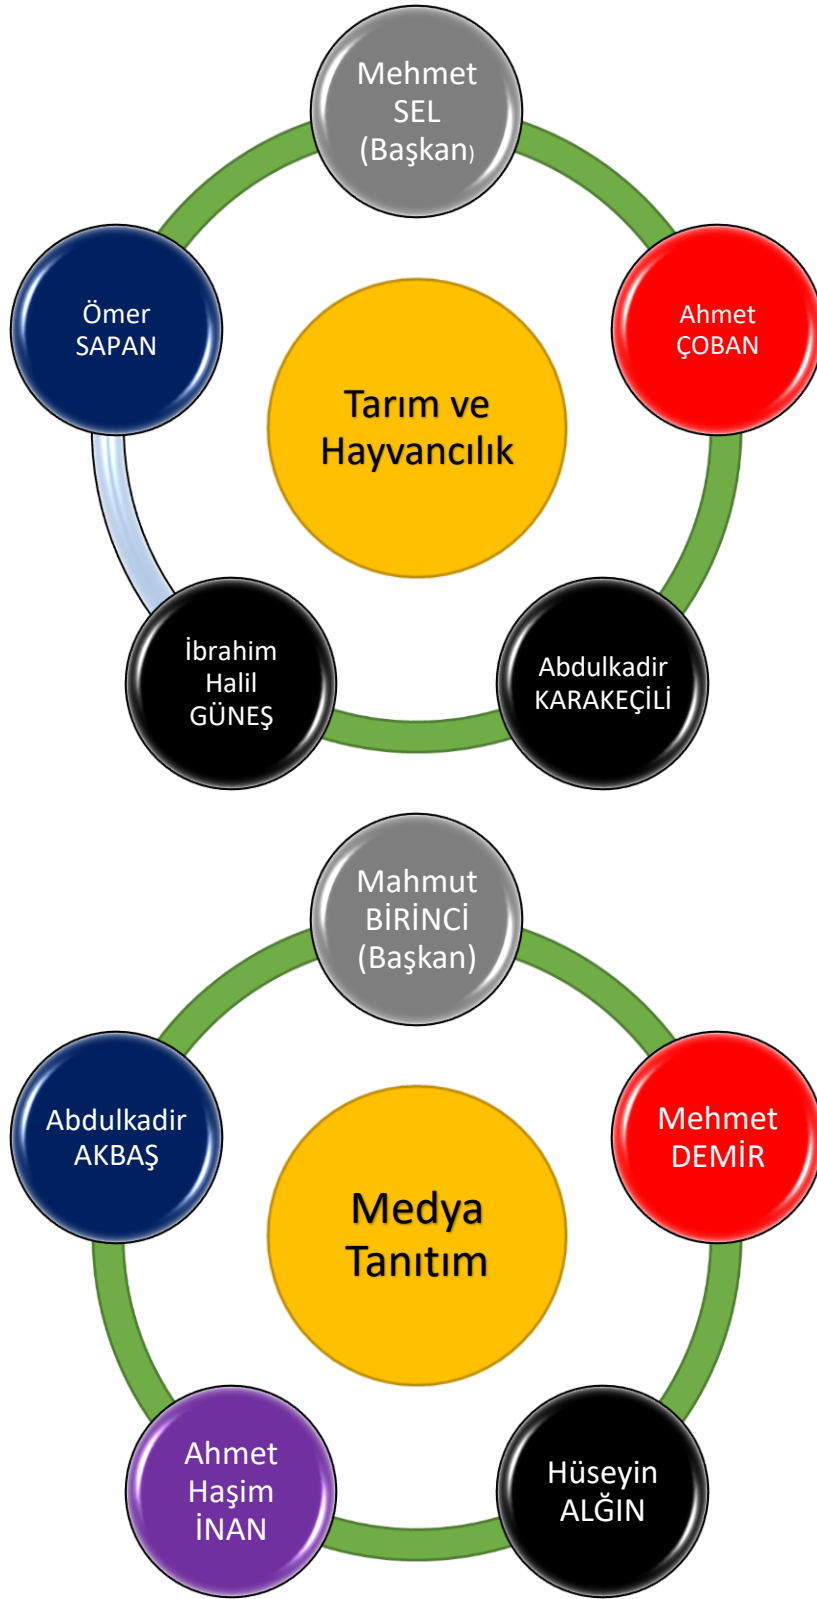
Mehmet SEL (Başkan)

Ahmet ÇOBAN

Abdulkadir KARAKEÇİLİ

İbrahim Halil GÜNEŞ

Ömer SAPAN

Tarım ve Hayvancılık

Mahmut BİRİNCİ (Başkan)

Mehmet DEMİR

Hüseyin ALĞIN

Ahmet Haşim İNAN

Abdulkadir AKBAŞ

Medya Tanıtım